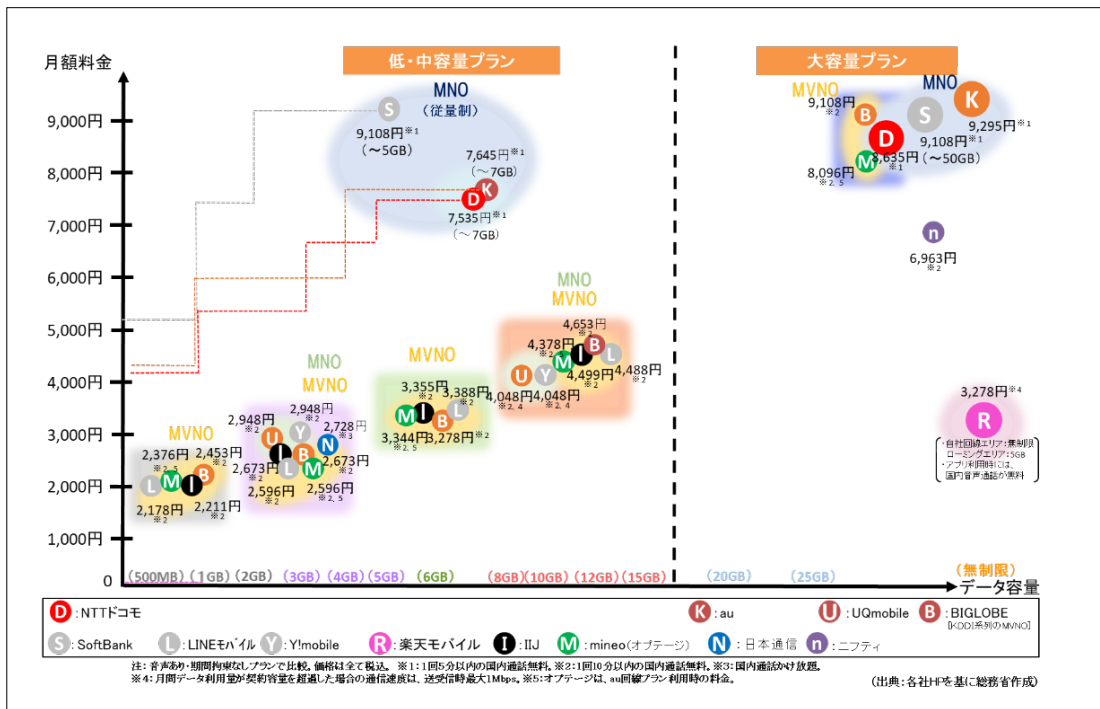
月額料金

低・中容量プラン

大容量プラン

9,000円
8,000円
7,000円
6,000円
5,000円
4,000円
3,000円
2,000円
1,000円
0

MNO
（従量制）
S
9,108円※1
（～5GB）
7,645円※1
（～7GB）
K
D
7,535円※1
（～7GB）

MVNO
9,108円
※2
B
MNO
S
K
D
9,295円※1
9,108円※1
M
8,635円（～50GB）
※1
8,096円
※2、5

n
6,963円
※2

MNO
MVNO
4,653円
4,378円
※2
U Y M I B L
4,499円
※2
4,488円
※2
4,048円
※2、4
4,048円
※2、4

MVNO
3,355円
※2
3,388円
※2
M I B L
3,344円
※2、5
3,278円※2

MNO
MVNO
2,948円
※2
2,948円
※2
2,728円
※3
U Y N
I B
2,673円
※2
L M
2,673円
※2
2,596円
※2
2,596円
※2、5

MVNO
2,376円
※2、5
2,453円
※2
L M I B
2,178円
※2
2,211円
※2

3,278円※4
R
・自社回線エリア：無制限
ローミングエリア：5GB
・アプリ利用時には、国内音声通話が無料

（500MB）（1GB）（2GB）（3GB）（4GB）（5GB）（6GB）（8GB）（10GB）（12GB）（15GB）（20GB）（25GB）（無制限）
データ容量

D：NTTドコモ　K：au　U：UQmobile　B：BIGLOBE
［KDDI系列のMVNO］
S：SoftBank　L：LINEモバイル　Y：Y!mobile　R：楽天モバイル　I：IIJ　M：mineo（オプテージ）　N：日本通信　n：ニフティ

注：音声あり・期間拘束なしプランで比較。価格は全て税込。 ※1：1回5分以内の国内通話無料。※2：1回10分以内の国内通話無料。※3：国内通話かけ放題。
※4：月間データ利用量が契約容量を超過した場合の通信速度は、送受信時最大1Mbps。※5：オプテージは、au回線プラン利用時の料金。
（出典：各社HPを基に総務省作成）